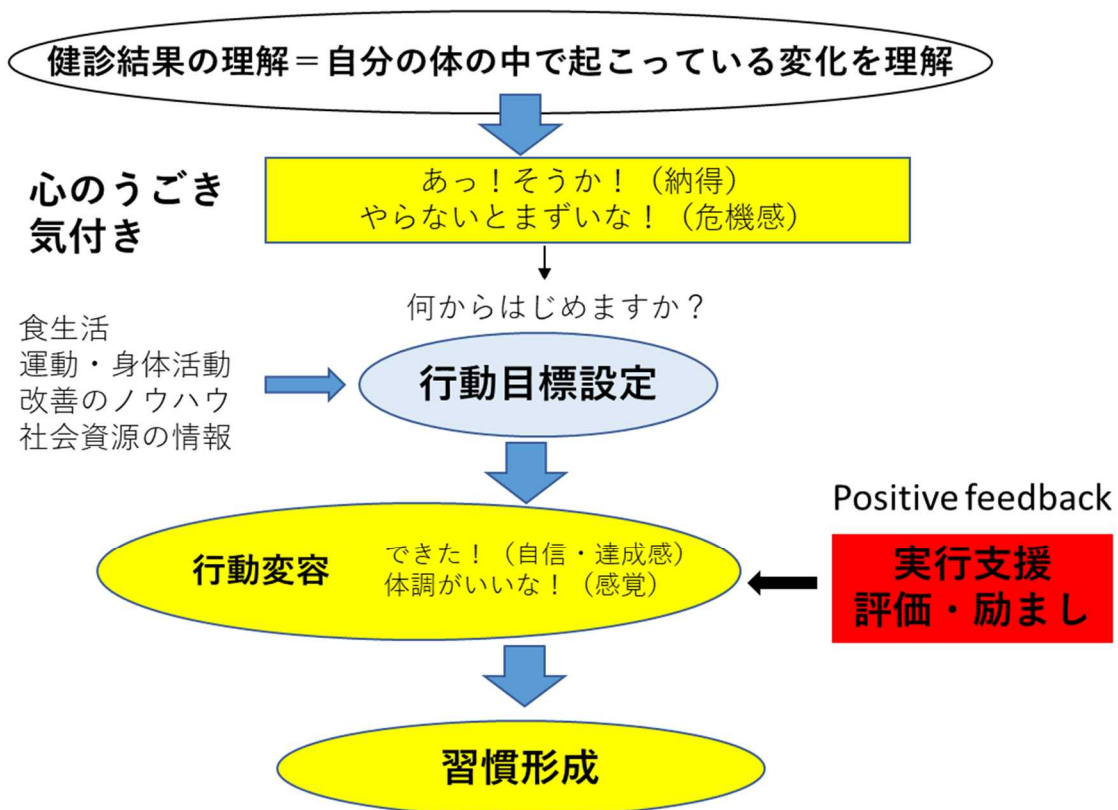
健診結果の理解＝自分の体の中で起こっている変化を理解

心のうごき
気付き

あっ！そうか！（納得）
やらないとまずいな！（危機感）

何からはじめますか？

食生活
運動・身体活動
改善のノウハウ
社会資源の情報

行動目標設定

Positive feedback

行動変容

できた！（自信・達成感）
体調がいいな！（感覚）

実行支援
評価・励まし

習慣形成